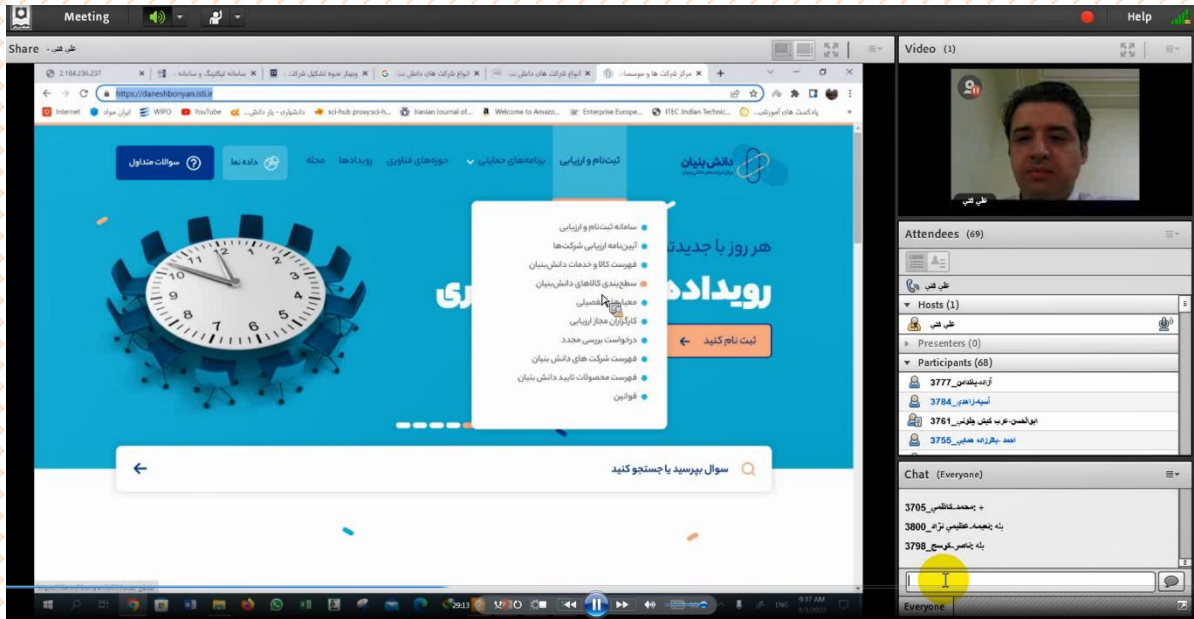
Meeting

Help

Share - علی قنبی

Video (1)

علی قنبی

Attendees (69)

علی قنبی

Hosts (1)

علی قنبی

Presenters (0)

Participants (68)

آزاده_یلدامی_3777

آسیه_زاهدی_3784

ابوالحسن_عرب کیش جلوئی_3761

احمد_بیگ زاده صابی_3755

Chat (Everyone)

+ :محمد_کاظمی_3705

بله :نعیمه_عظیمی نژاد_3800

بله :ناصر_کوسج_3798

Everyone

2.184.236.237

https://daneshbonyan.isti.ir

Internet ایران مواد WIPO YouTube دانشیاری - یار دانش... sci-hub proxy|sci-h... Iranian Journal of... Welcome to Amazo... Enterprise Europe... ITEC Indian Technic... پادکست های آموزشی...

دانش‌بنیان

ثبت‌نام و ارزیابی برنامه‌های حمایتی حوزه‌های فناوری رویدادها مجله داده نما سوالات متداول

سامانه ثبت‌نام و ارزیابی

آیین‌نامه ارزیابی شرکت‌ها

فهرست کالا و خدمات دانش‌بنیان

سطح‌بندی کالاهای دانش‌بنیان

معیارهای تفصیلی

کارگزاران مجاز ارزیابی

درخواست بررسی مجدد

فهرست شرکت های دانش بنیان

فهرست محصولات تایید دانش بنیان

قوانین

هر روز با جدیدت

رویداد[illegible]ری

ثبت نام کنید

سوال بپرسید یا جستجو کنید

29:13

9:37 AM

ENG